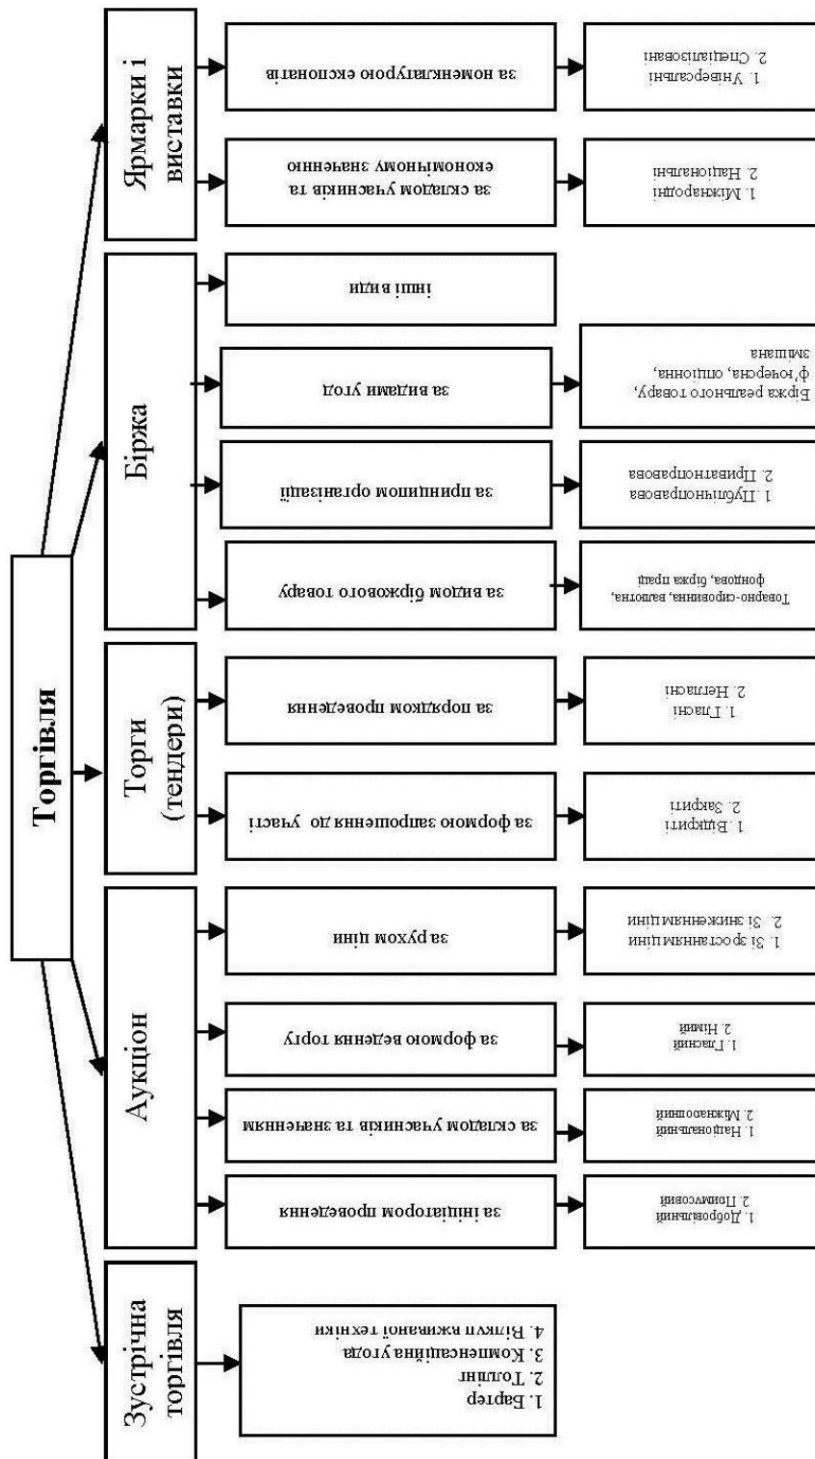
Торгівля

Зустрічна торгівля

1. Бартер
2. Толінг
3. Компенсаційна угода
4. Відкуп вживаної техніки

Аукціон

за ініціатором проведення

1. Добровільний
2. Примусовий

за складом учасників та значенням

1. Національний
2. Міжнародний

за формою ведення торгу

1. Гласний
2. Німий

за рухом ціни

1. Зі зростанням ціни
2. Зі зниженням ціни

Торги (тендери)

за формою запрошення до участі

1. Відкриті
2. Закриті

за порядком проведення

1. Гласні
2. Негласні

Біржа

за видом біржового товару

Товарно-сировинна, валютна, фондова, біржа праці

за принципом організації

1. Публічноправова
2. Приватноправова

за видами угод

Біржа реального товару, ф'ючерсна, опціонна, змішана

інші види

Ярмарки і виставки

за складом учасників та економічному значенню

1. Міжнародні
2. Національні

за номенклатурою експонатів

1. Універсальні
2. Спеціалізовані